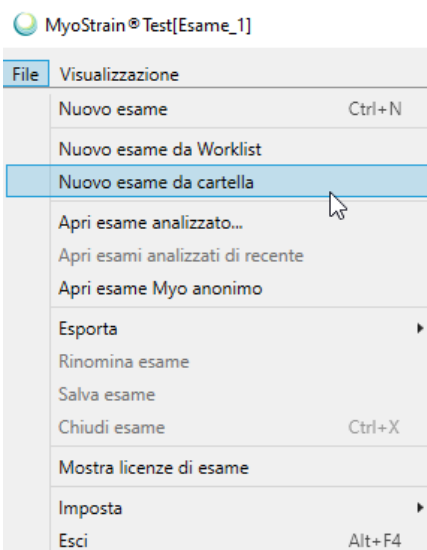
MyoStrain® Test[Esame_1]

File Visualizzazione

Nuovo esame Ctrl+N

Nuovo esame da Worklist

Nuovo esame da cartella

Apri esame analizzato...

Apri esami analizzati di recente

Apri esame Myo anonimo

Esporta

Rinomina esame

Salva esame

Chiudi esame Ctrl+X

Mostra licenze di esame

Imposta

Esci Alt+F4